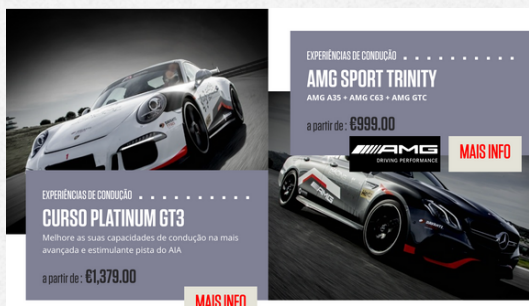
EXPERIÊNCIAS DE CONDUÇÃO

AMG SPORT TRINITY

AMG A35 + AMG C63 + AMG GTC

a partir de : €999.00

AMG DRIVING PERFORMANCE

MAIS INFO

EXPERIÊNCIAS DE CONDUÇÃO

CURSO PLATINUM GT3

Melhore as suas capacidades de condução na mais avançada e estimulante pista do AIA.

a partir de : €1,379.00

MAIS INFO